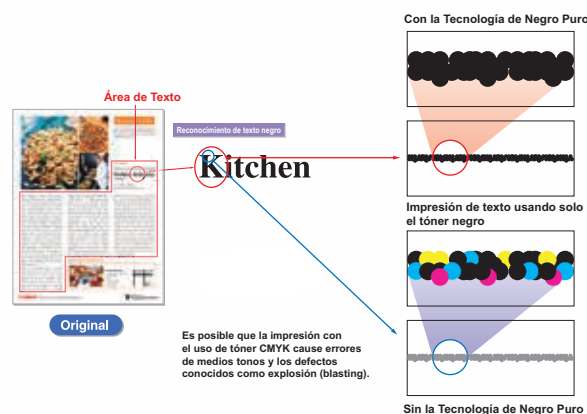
Con la Tecnología de Negro Puro

Área de Texto

Reconocimiento de texto negro

Kitchen

Impresión de texto usando solo el tóner negro

Original

Es posible que la impresión con el uso de tóner CMYK cause errores de medios tonos y los defectos conocidos como explosión (blasting).

Sin la Tecnología de Negro Puro